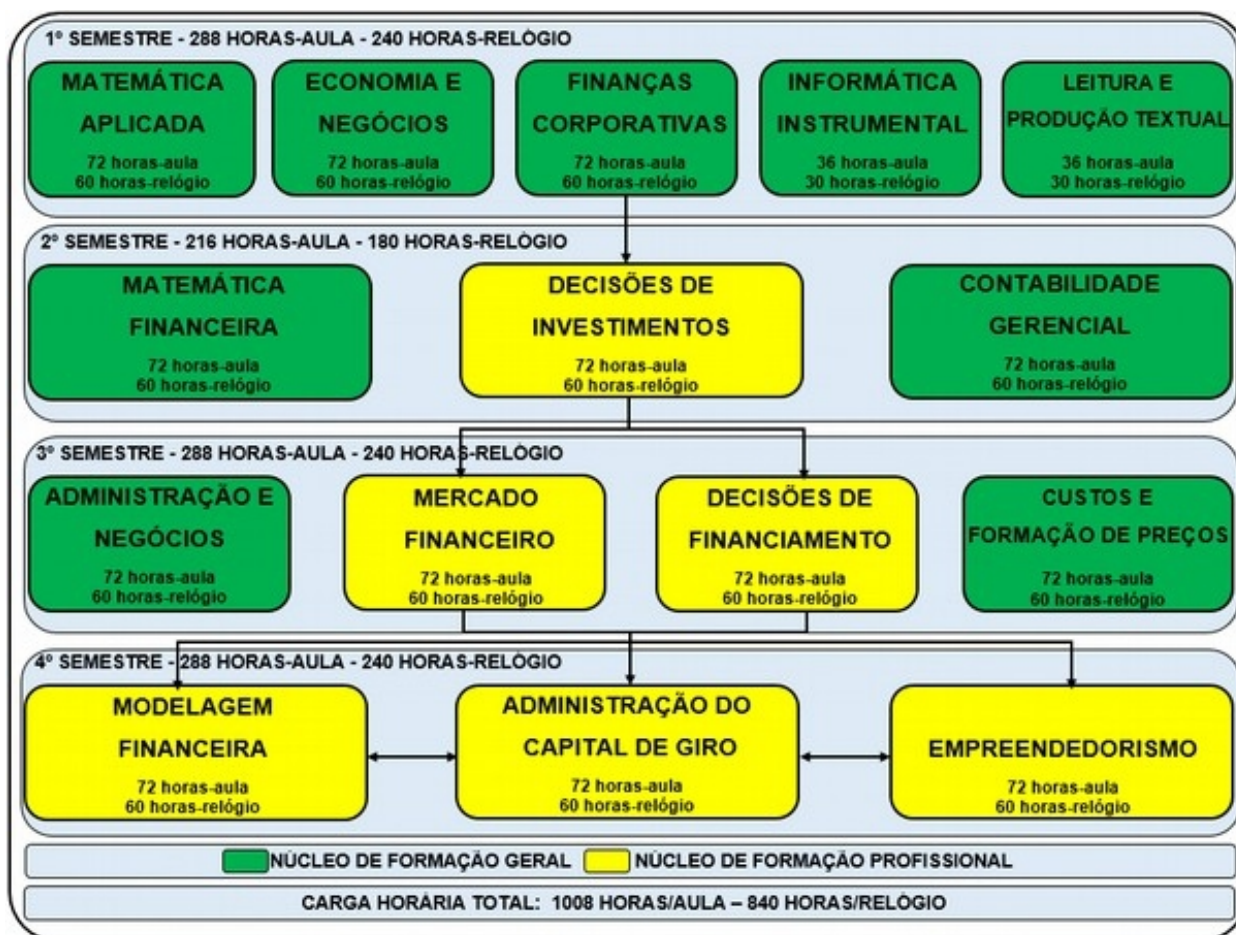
1º SEMESTRE - 288 HORAS-AULA - 240 HORAS-RELÓGIO

MATEMÁTICA APLICADA
72 horas-aula
60 horas-relógio

ECONOMIA E NEGÓCIOS
72 horas-aula
60 horas-relógio

FINANÇAS CORPORATIVAS
72 horas-aula
60 horas-relógio

INFORMÁTICA INSTRUMENTAL
36 horas-aula
30 horas-relógio

LEITURA E PRODUÇÃO TEXTUAL
36 horas-aula
30 horas-relógio

2º SEMESTRE - 216 HORAS-AULA - 180 HORAS-RELÓGIO

MATEMÁTICA FINANCEIRA
72 horas-aula
60 horas-relógio

DECISÕES DE INVESTIMENTOS
72 horas-aula
60 horas-relógio

CONTABILIDADE GERENCIAL
72 horas-aula
60 horas-relógio

3º SEMESTRE - 288 HORAS-AULA - 240 HORAS-RELÓGIO

ADMINISTRAÇÃO E NEGÓCIOS
72 horas-aula
60 horas-relógio

MERCADO FINANCEIRO
72 horas-aula
60 horas-relógio

DECISÕES DE FINANCIAMENTO
72 horas-aula
60 horas-relógio

CUSTOS E FORMAÇÃO DE PREÇOS
72 horas-aula
60 horas-relógio

4º SEMESTRE - 288 HORAS-AULA - 240 HORAS-RELÓGIO

MODELAGEM FINANCEIRA
72 horas-aula
60 horas-relógio

ADMINISTRAÇÃO DO CAPITAL DE GIRO
72 horas-aula
60 horas-relógio

EMPREENDEDORISMO
72 horas-aula
60 horas-relógio

NÚCLEO DE FORMAÇÃO GERAL NÚCLEO DE FORMAÇÃO PROFISSIONAL

CARGA HORÁRIA TOTAL: 1008 HORAS/AULA – 840 HORAS/RELÓGIO